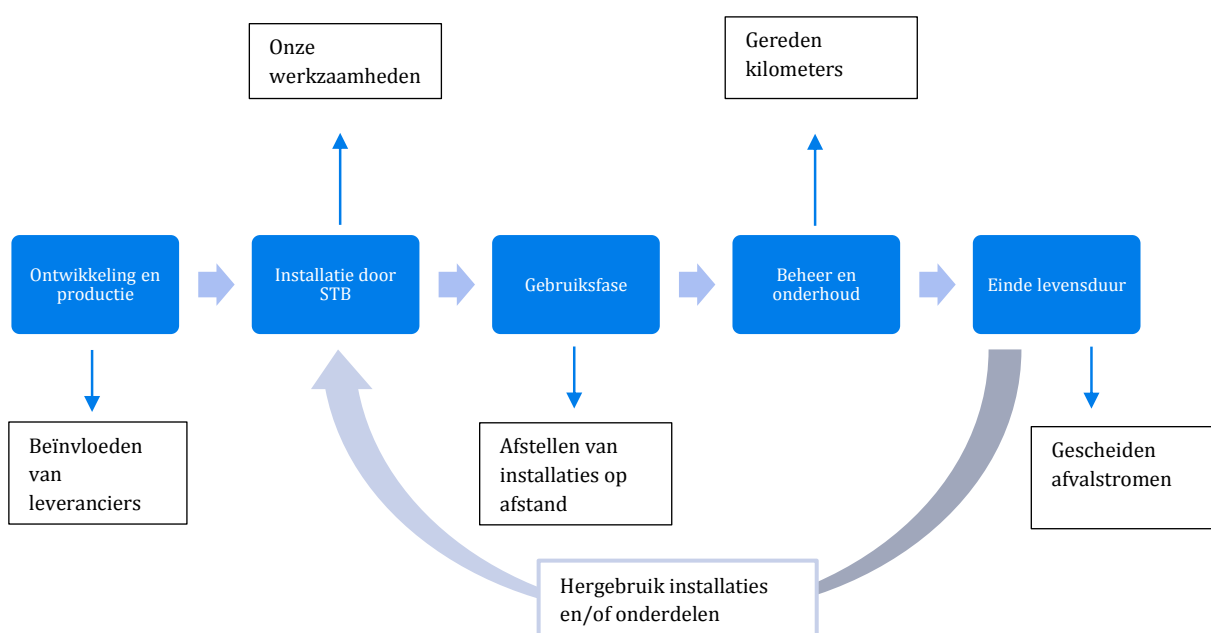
Onze werkzaamheden

Gereden kilometers

Ontwikkeling en productie

Installatie door STB

Gebruiksfase

Beheer en onderhoud

Einde levensduur

Beïnvloeden van leveranciers

Afstellen van installaties op afstand

Gescheiden afvalstromen

Hergebruik installaties en/of onderdelen